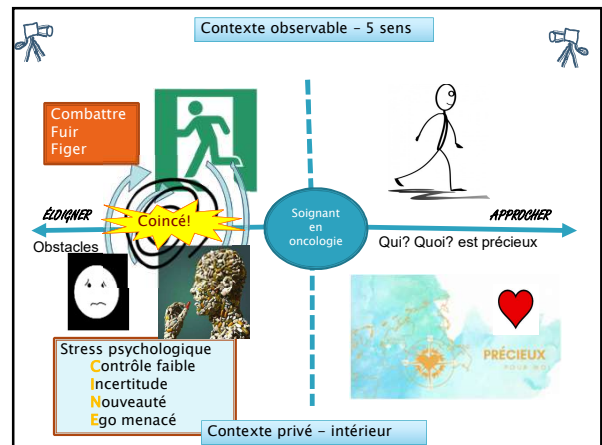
Contexte observable - 5 sens

Combattre
Fuir
Figer

ÉLOIGNER

Coincé!

Obstacles

Soignant en oncologie

APPROCHER

Qui? Quoi? est précieux

PRÉCIEUX
POUR MOI

Stress psychologique
Contrôle faible
Incertitude
Nouveauté
Ego menacé

Contexte privé - intérieur